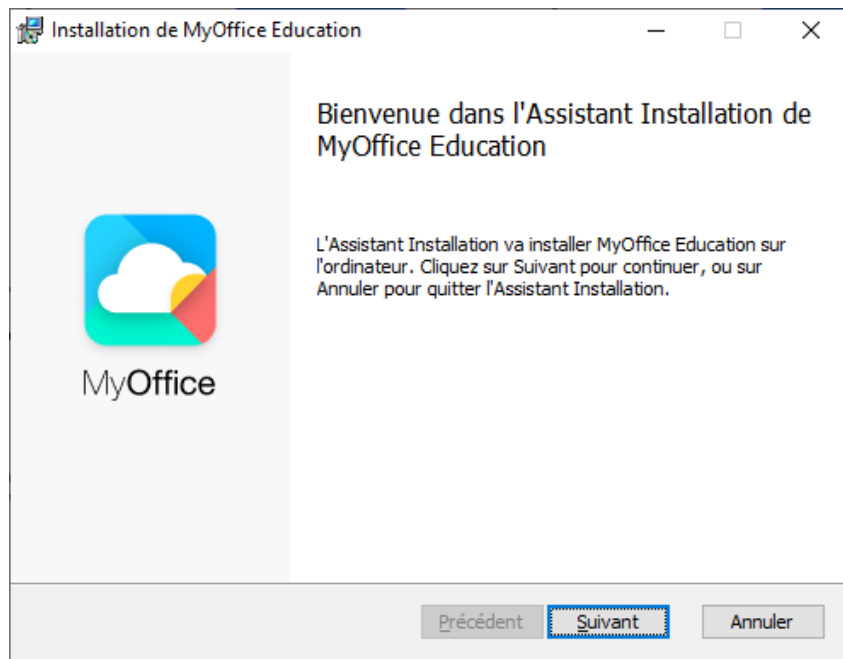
Installation de MyOffice Education

MyOffice

Bienvenue dans l'Assistant Installation de MyOffice Education

L'Assistant Installation va installer MyOffice Education sur l'ordinateur. Cliquez sur Suivant pour continuer, ou sur Annuler pour quitter l'Assistant Installation.

Précédent Suivant Annuler